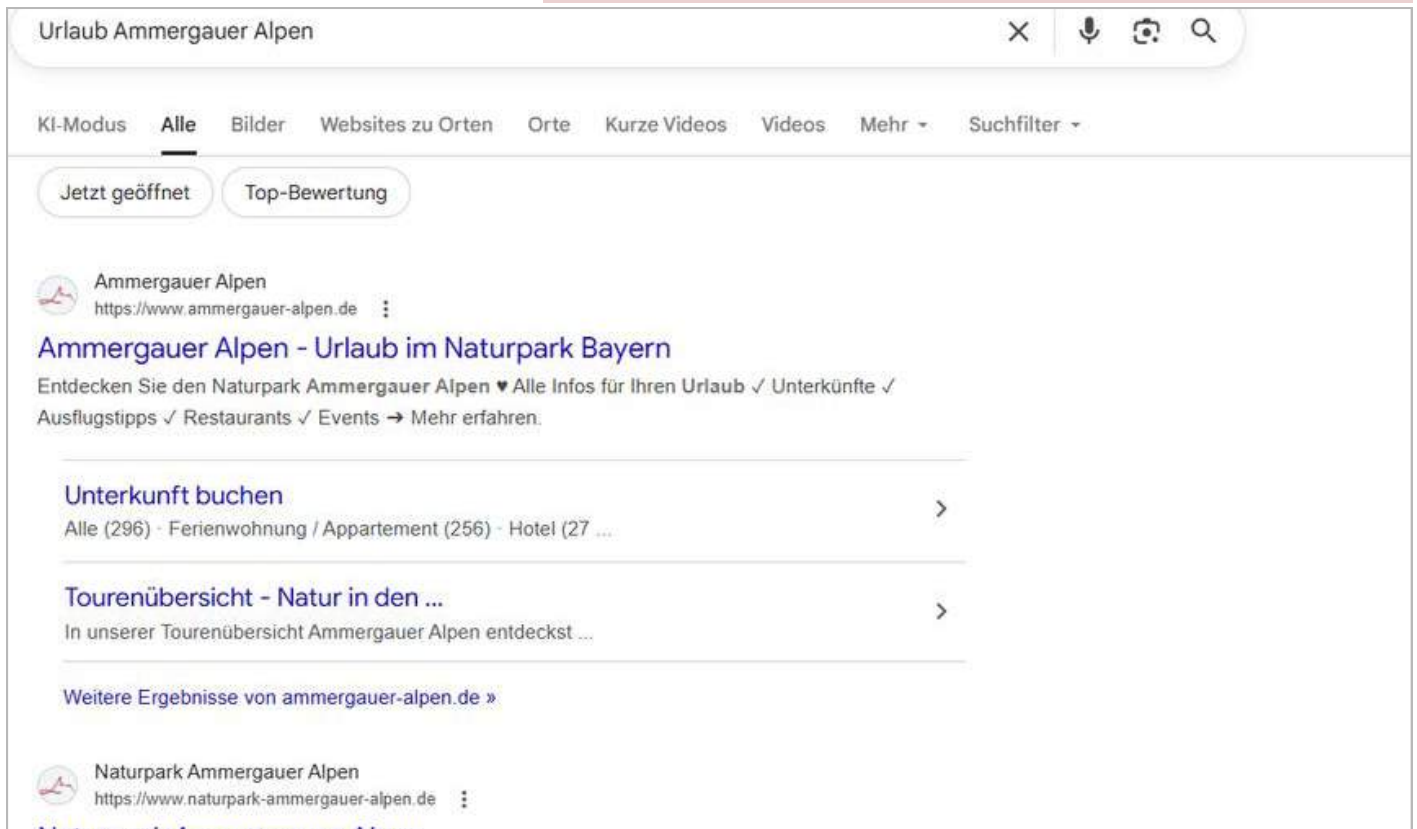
Urlaub Ammergauer Alpen

KI-Modus Alle Bilder Websites zu Orten Orte Kurze Videos Videos Mehr Suchfilter

Jetzt geöffnet Top-Bewertung

Ammergauer Alpen
https://www.ammergauer-alpen.de

Ammergauer Alpen - Urlaub im Naturpark Bayern

Entdecken Sie den Naturpark Ammergauer Alpen ♥ Alle Infos für Ihren Urlaub ✓ Unterkünfte ✓ Ausflugstipps ✓ Restaurants ✓ Events → Mehr erfahren.

Unterkunft buchen
Alle (296) · Ferienwohnung / Appartement (256) · Hotel (27 ...

Tourenübersicht - Natur in den ...
In unserer Tourenübersicht Ammergauer Alpen entdeckst ...

Weitere Ergebnisse von ammergauer-alpen.de »

Naturpark Ammergauer Alpen
https://www.naturpark-ammergauer-alpen.de

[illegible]